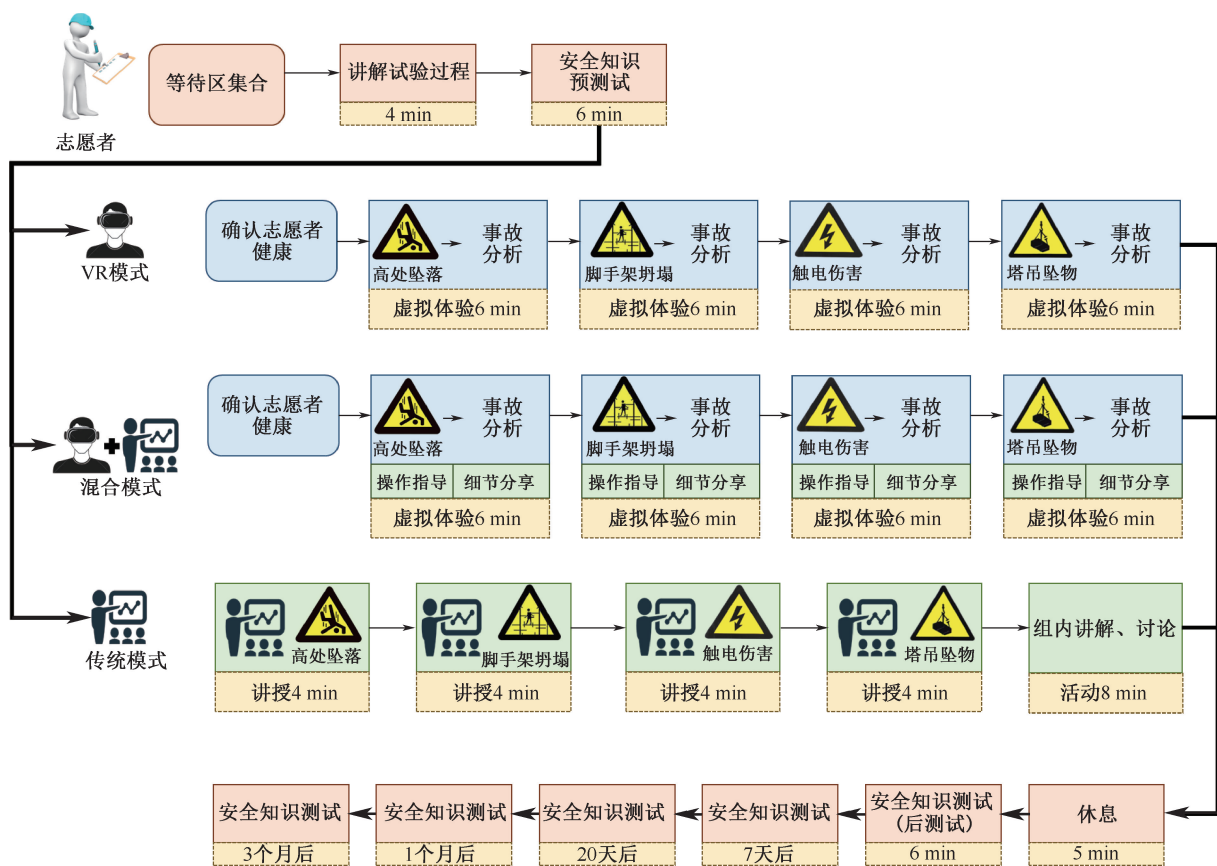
志愿者

等待区集合

讲解试验过程
4 min

安全知识预测试
6 min

VR模式

确认志愿者健康

高处坠落 事故分析
虚拟体验6 min

脚手架坍塌 事故分析
虚拟体验6 min

触电伤害 事故分析
虚拟体验6 min

塔吊坠物 事故分析
虚拟体验6 min

混合模式

确认志愿者健康

高处坠落 事故分析
操作指导 细节分享
虚拟体验6 min

脚手架坍塌 事故分析
操作指导 细节分享
虚拟体验6 min

触电伤害 事故分析
操作指导 细节分享
虚拟体验6 min

塔吊坠物 事故分析
操作指导 细节分享
虚拟体验6 min

传统模式

高处坠落
讲授4 min

脚手架坍塌
讲授4 min

触电伤害
讲授4 min

塔吊坠物
讲授4 min

组内讲解、讨论
活动8 min

休息
5 min

安全知识测试（后测试）
6 min

安全知识测试
7天后

安全知识测试
20天后

安全知识测试
1个月后

安全知识测试
3个月后